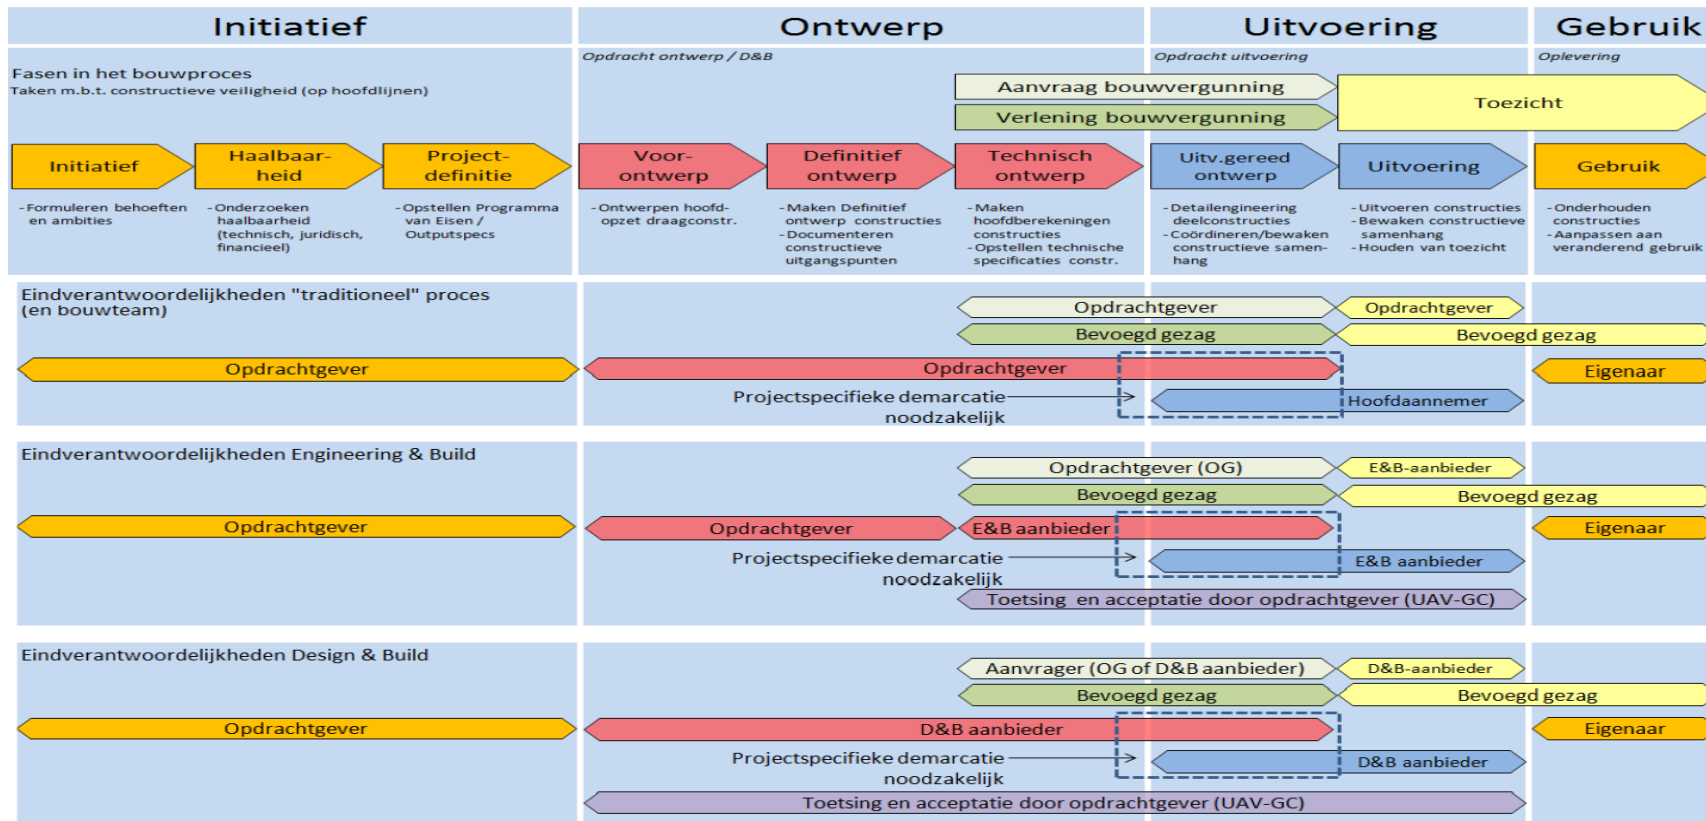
Initiatief

Ontwerp

Uitvoering

Gebruik

Opdracht ontwerp / D&B

Opdracht uitvoering

Oplevering

Fasen in het bouwproces
Taken m.b.t. constructieve veiligheid (op hoofdlijnen)

Aanvraag bouwvergunning

Verlening bouwvergunning

Toezicht

Initiatief

Haalbaarheid

Projectdefinitie

Voorontwerp

Definitief ontwerp

Technisch ontwerp

Uitv.gereed ontwerp

Uitvoering

Gebruik

- Formuleren behoeften en ambities

- Onderzoeken haalbaarheid (technisch, juridisch, financieel)

- Opstellen Programma van Eisen / Outputspecs

- Ontwerpen hoofdopzet draagconstr.

- Maken Definitief ontwerp constructies
- Documenteren constructieve uitgangspunten

- Maken hoofdberekeningen constructies
- Opstellen technische specificaties constr.

- Detailengineering deelconstructies
- Coördineren/bewaken constructieve samenhang

- Uitvoeren constructies
- Bewaken constructieve samenhang
- Houden van toezicht

- Onderhouden constructies
- Aanpassen aan veranderend gebruik

Eindverantwoordelijkheden "traditioneel" proces (en bouwteam)

Opdrachtgever

Opdrachtgever

Bevoegd gezag

Bevoegd gezag

Opdrachtgever

Opdrachtgever

Eigenaar

Projectspecifieke demarcatie noodzakelijk

Hoofdaannemer

Eindverantwoordelijkheden Engineering & Build

Opdrachtgever (OG)

E&B-aanbieder

Bevoegd gezag

Bevoegd gezag

Opdrachtgever

Opdrachtgever

E&B aanbieder

Eigenaar

Projectspecifieke demarcatie noodzakelijk

E&B aanbieder

Toetsing en acceptatie door opdrachtgever (UAV-GC)

Eindverantwoordelijkheden Design & Build

Aanvrager (OG of D&B aanbieder)

D&B-aanbieder

Bevoegd gezag

Bevoegd gezag

Opdrachtgever

D&B aanbieder

Eigenaar

Projectspecifieke demarcatie noodzakelijk

D&B aanbieder

Toetsing en acceptatie door opdrachtgever (UAV-GC)